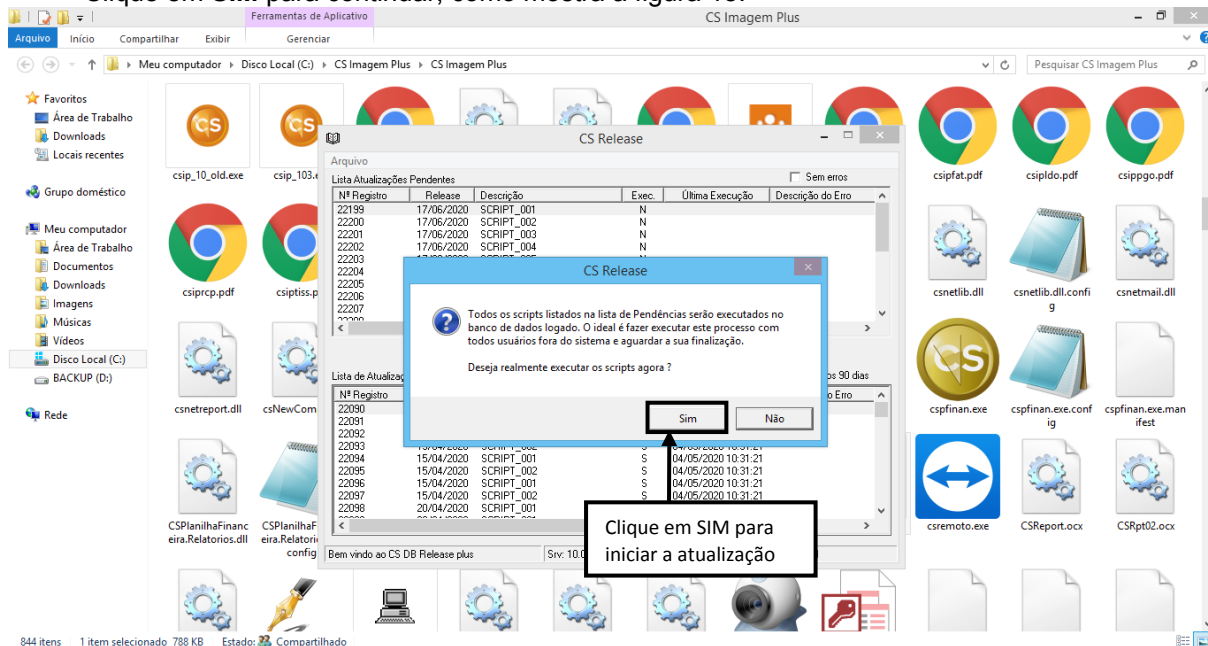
Clique em Sim para continuar, como mostra a figura 10.

Ferramentas de Aplicativo
CS Imagem Plus
Arquivo Início Compartilhar Exibir Gerenciar

Meu computador ▸ Disco Local (C:) ▸ CS Imagem Plus ▸ CS Imagem Plus
Pesquisar CS Imagem Plus

Favoritos
Área de Trabalho
Downloads
Locais recentes

Grupo doméstico

Meu computador
Área de Trabalho
Documentos
Downloads
Imagens
Músicas
Vídeos
Disco Local (C:)
BACKUP (D:)

Rede

csip_10_old.exe
csip_103.e
csipfat.pdf
csipldo.pdf
csippgo.pdf
csiprcp.pdf
csiptiss.p
csnetlib.dll
csnetlib.dll.config
csnetmail.dll
csnetreport.dll
csNewCom
cspfinan.exe
cspfinan.exe.config
cspfinan.exe.manifest
CSPlanilhaFinanceira.Relatorios.dll
CSPlanilhaFeira.Relatorioconfig
csremoto.exe
CSReport.ocx
CSRpt02.ocx

CS Release
Arquivo
Lista Atualizações Pendentes
Sem erros

| Nº Registro | Release | Descrição | Exec. | Última Execução | Descrição do Erro |
|---|---|---|---|---|---|
| 22199 | 17/06/2020 | SCRIPT_001 | N | | |
| 22200 | 17/06/2020 | SCRIPT_002 | N | | |
| 22201 | 17/06/2020 | SCRIPT_003 | N | | |
| 22202 | 17/06/2020 | SCRIPT_004 | N | | |
| 22203 | | | | | |
| 22204 | | | | | |
| 22205 | | | | | |
| 22206 | | | | | |
| 22207 | | | | | |

Lista de Atualiza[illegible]
os 90 dias

| Nº Registro | | | | | o Erro |
|---|---|---|---|---|---|
| 22090 | | | | | |
| 22091 | | | | | |
| 22092 | | | | | |
| 22093 | | SCRIPT_002 | | 04/05/2020 10:31:21 | |
| 22094 | 15/04/2020 | SCRIPT_001 | S | 04/05/2020 10:31:21 | |
| 22095 | 15/04/2020 | SCRIPT_002 | S | 04/05/2020 10:31:21 | |
| 22096 | 15/04/2020 | SCRIPT_001 | S | 04/05/2020 10:31:21 | |
| 22097 | 15/04/2020 | SCRIPT_002 | S | 04/05/2020 10:31:21 | |
| 22098 | 20/04/2020 | SCRIPT_001 | S | | |

Bem vindo ao CS DB Release plus
Srv: 10.0

CS Release
Todos os scripts listados na lista de Pendências serão executados no banco de dados logado. O ideal é fazer executar este processo com todos usuários fora do sistema e aguardar a sua finalização.

Deseja realmente executar os scripts agora ?

Sim
Não

Clique em SIM para iniciar a atualização

844 itens 1 item selecionado 788 KB Estado: Compartilhado